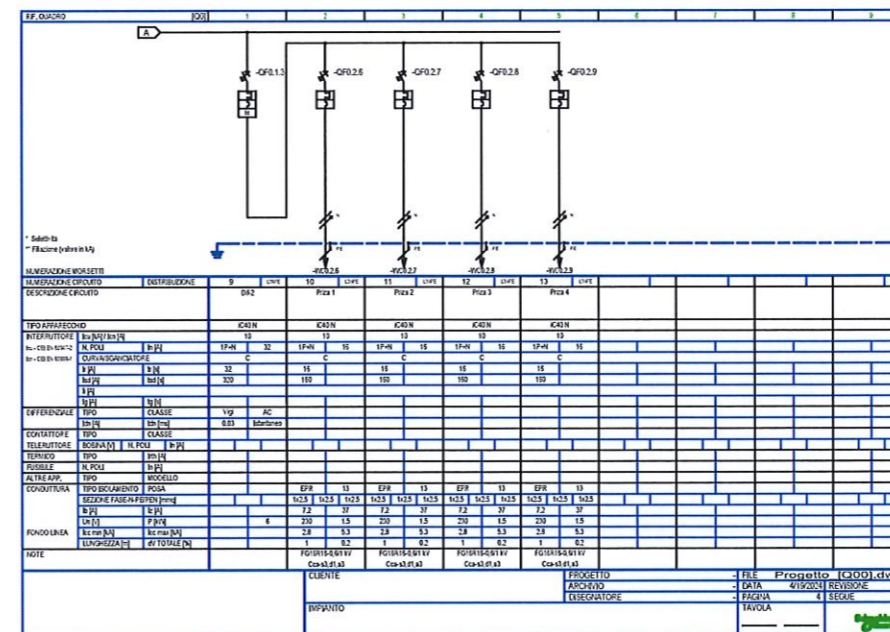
F.P. QUADRO [Q0] 1 2 3 4 5 6 7 8 9

A

-QF0.1.3 -QF0.2.6 -QF0.2.7 -QF0.2.8 -QF0.2.9

* Selettività
** Filiazione (valore in kA)

-WC0.2.6 -WC0.2.7 -WC0.2.8 -WC0.2.9

NUMERAZIONE MORSETTI

| NUMERAZIONE CIRCUITO | DISTRIBUZIONE | 9 | L1NPE | 10 | L1NPE | 11 | L1NPE | 12 | L1NPE | 13 | L1NPE |
|---|---|---|---|---|---|---|---|---|---|---|---|
| DESCRIZIONE CIRCUITO | | DI-2 | | Prza 1 | | Prza 2 | | Prza 3 | | Prza 4 | |
| TIPO APPARECCHIO | | iC40 N | | iC40 N | | iC40 N | | iC40 N | | iC40 N | |
| INTERRUTTORE | Icu [kA] / Icn [A] | 10 | | 10 | | 10 | | 10 | | 10 | |
| | N. POLI / In [A] | 1P+N | 32 | 1P+N | 16 | 1P+N | 16 | 1P+N | 16 | 1P+N | 16 |
| | CURVA/SGANCIATORE | C | | C | | C | | C | | C | |
| | Ir [A] | 32 | | 16 | | 16 | | 16 | | 16 | |
| | Isd [A] | 320 | | 160 | | 160 | | 160 | | 160 | |
| | Ii [A] | | | | | | | | | | |
| | Ig [A] / tg [s] | | | | | | | | | | |
| DIFFERENZIALE | TIPO / CLASSE | Vigi | AC | | | | | | | | |
| | Idn [A] / tdn [ms] | 0.03 | Istantaneo | | | | | | | | |
| CONTATTORE | TIPO / CLASSE | | | | | | | | | | |
| TELERUTTORE | BOBINA [V] / N. POLI / In [A] | | | | | | | | | | |
| TERMICO | TIPO / Ith [A] | | | | | | | | | | |
| FUSIBILE | N. POLI / In [A] | | | | | | | | | | |
| ALTRE APP. | TIPO / MODELLO | | | | | | | | | | |
| CONDUTTURA | TIPO ISOLAMENTO / POSA | | | EPR | 13 | EPR | 13 | EPR | 13 | EPR | 13 |
| | SEZIONE FASE-N-PE/PEN [mmq] | | | 1x2.5 1x2.5 1x2.5 | | 1x2.5 1x2.5 1x2.5 | | 1x2.5 1x2.5 1x2.5 | | 1x2.5 1x2.5 1x2.5 | |
| | Ib [A] / Iz [A] | | | 7.2 | 37 | 7.2 | 37 | 7.2 | 37 | 7.2 | 37 |
| | Un [V] / P [kW] | | 6 | 230 | 1.5 | 230 | 1.5 | 230 | 1.5 | 230 | 1.5 |
| FONDO LINEA | Icc min [kA] / Icc max [kA] | | | 2.8 | 5.3 | 2.8 | 5.3 | 2.8 | 5.3 | 2.8 | 5.3 |
| | LUNGHEZZA [m] / dV TOTALE [%] | | | 1 | 0.2 | 1 | 0.2 | 1 | 0.2 | 1 | 0.2 |
| NOTE | | | | FG16R16-0.6/1 kV Cca-s3,d1,a3 | | FG16R16-0.6/1 kV Cca-s3,d1,a3 | | FG16R16-0.6/1 kV Cca-s3,d1,a3 | | FG16R16-0.6/1 kV Cca-s3,d1,a3 | |

CLIENTE
IMPIANTO
PROGETTO -
ARCHIVIO -
DISEGNATORE -
FILE Progetto [Q00].dw
DATA 4/19/2024 REVISIONE
PAGINA 4 SEGUE
TAVOLA